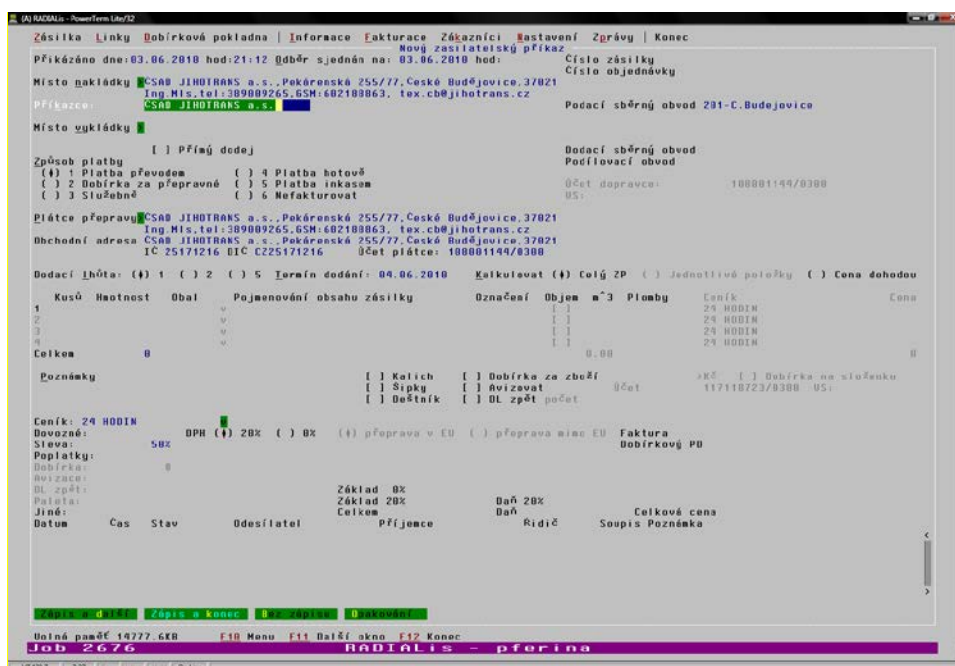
(A) RADIALis - PowerTerm Lite/32

Zásilka Linky Dobírková pokladna | Informace Fakturace Zákazníci Nastavení Zprávy | Konec

Nový zasilatelský příkaz

Přikázáno dne: 03.06.2018 hod: 21:12 Odběr sjednán na: 03.06.2018 hod:

Číslo zásilky
Číslo objednávky

Místo nakládky ČSAD JIHOTRANS a.s., Pekárenská 255/77, České Budějovice, 37021
Ing. Mls, tel: 389009265, GSM: 602188863, tex.cb@jihotrans.cz

Příkazce: ČSAD JIHOTRANS a.s.

Podací sběrný obvod 201-C.Budejovice

Místo vykládky

[ ] Přímý dodej

Dodací sběrný obvod
Podílovací obvod

Způsob platby
(♦) 1 Platba převodem ( ) 4 Platba hotově
( ) 2 Dobírka za přepravné ( ) 5 Platba inkasem
( ) 3 Služebně ( ) 6 Nefakturovat

Účet dopravce: 188881144/0300
VS:

Plátce přepravy ČSAD JIHOTRANS a.s., Pekárenská 255/77, České Budějovice, 37021
Ing. Mls, tel: 389009265, GSM: 602188863, tex.cb@jihotrans.cz
Obchodní adresa ČSAD JIHOTRANS a.s., Pekárenská 255/77, České Budějovice, 37021
IČ 25171216 DIČ CZ25171216 Účet plátce: 188881144/0300

Dodací lhůta: (♦) 1 ( ) 2 ( ) 5 Termín dodání: 04.06.2018 Kalkulovat (♦) Celý ZP ( ) Jednotlivé položky ( ) Cena dohodou

| Kusů | Hmotnost | Obal | Pojmenování obsahu zásilky | Označení | Objem m^3 | Plomby | Ceník | Cena |
|---|---|---|---|---|---|---|---|---|
| 1 | | v | | | [ ] | | 24 HODIN | |
| 2 | | v | | | [ ] | | 24 HODIN | |
| 3 | | v | | | [ ] | | 24 HODIN | |
| 4 | | v | | | [ ] | | 24 HODIN | |
| Celkem | 0 | | | | 0.00 | | | 0 |

Poznámky

[ ] Kalich [ ] Dobírka za zboží
[ ] Šipky [ ] Avizovat
[ ] Deštník [ ] DL zpět počet

»Kč [ ] Dobírka na složenku
Účet 117118723/0300 VS:

Ceník: 24 HODIN
Dovozné: DPH (♦) 20% ( ) 0% (♦) přeprava v EU ( ) přeprava mimo EU Faktura
Sleva: 50% Dobírkový PD
Poplatky:
Dobírka: 0
Avizace:
DL zpět: Základ 0%
Paleta: Základ 20% Daň 20%
Jiné: Celkem Daň Celková cena
Datum Čas Stav Odesílatel Příjemce Řidič Soupis Poznámka

Zápis a další Zápis a konec Bez zápisu Opakování

Volná paměť 14777.6KB F10 Menu F11 Další okno F12 Konec
Job 2676 RADIALis - pferina